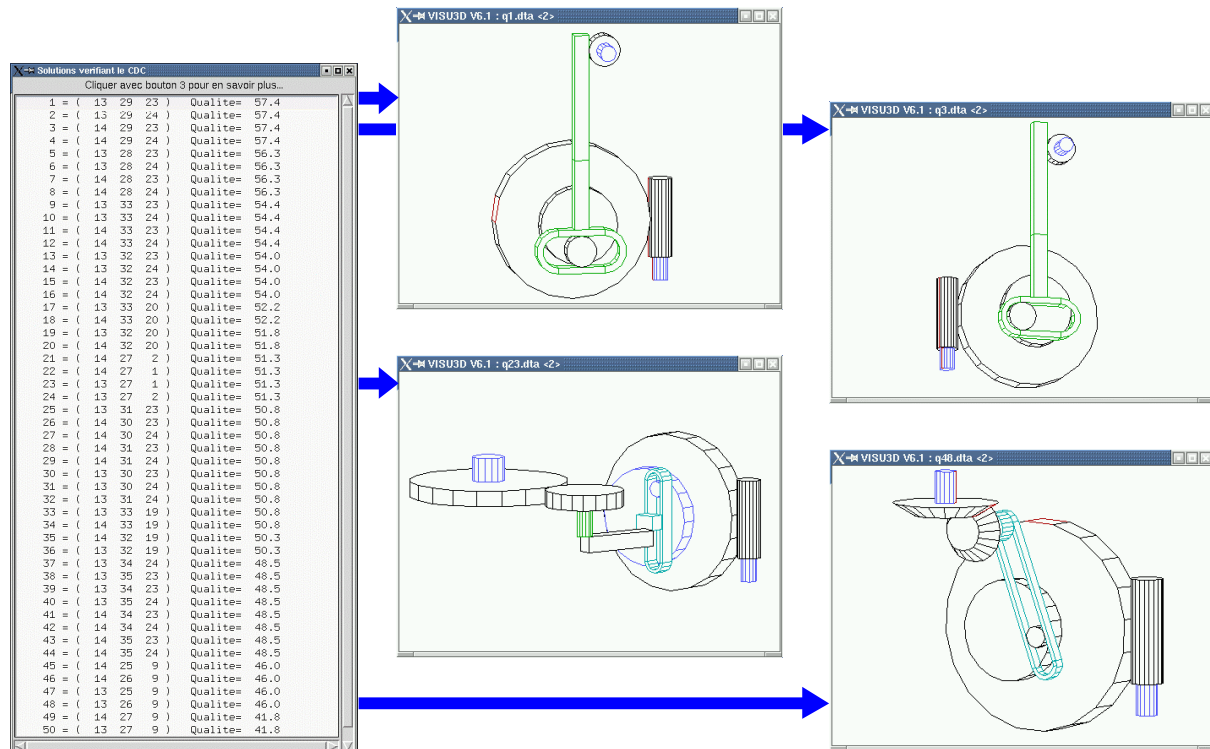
Solutions verifiant le CDC

Cliquer avec bouton 3 pour en savoir plus...

1 = ( 13 29 23 ) Qualite= 57.4
2 = ( 13 29 24 ) Qualite= 57.4
3 = ( 14 29 23 ) Qualite= 57.4
4 = ( 14 29 24 ) Qualite= 57.4
5 = ( 13 28 23 ) Qualite= 56.3
6 = ( 13 28 24 ) Qualite= 56.3
7 = ( 14 28 23 ) Qualite= 56.3
8 = ( 14 28 24 ) Qualite= 56.3
9 = ( 13 33 23 ) Qualite= 54.4
10 = ( 13 33 24 ) Qualite= 54.4
11 = ( 14 33 23 ) Qualite= 54.4
12 = ( 14 33 24 ) Qualite= 54.4
13 = ( 13 32 23 ) Qualite= 54.0
14 = ( 13 32 24 ) Qualite= 54.0
15 = ( 14 32 23 ) Qualite= 54.0
16 = ( 14 32 24 ) Qualite= 54.0
17 = ( 13 33 20 ) Qualite= 52.2
18 = ( 14 33 20 ) Qualite= 52.2
19 = ( 13 32 20 ) Qualite= 51.8
20 = ( 14 32 20 ) Qualite= 51.8
21 = ( 14 27 2 ) Qualite= 51.3
22 = ( 14 27 1 ) Qualite= 51.3
23 = ( 13 27 1 ) Qualite= 51.3
24 = ( 13 27 2 ) Qualite= 51.3
25 = ( 13 31 23 ) Qualite= 50.8
26 = ( 14 30 23 ) Qualite= 50.8
27 = ( 14 30 24 ) Qualite= 50.8
28 = ( 14 31 23 ) Qualite= 50.8
29 = ( 14 31 24 ) Qualite= 50.8
30 = ( 13 30 23 ) Qualite= 50.8
31 = ( 13 30 24 ) Qualite= 50.8
32 = ( 13 31 24 ) Qualite= 50.8
33 = ( 13 33 19 ) Qualite= 50.8
34 = ( 14 33 19 ) Qualite= 50.8
35 = ( 14 32 19 ) Qualite= 50.3
36 = ( 13 32 19 ) Qualite= 50.3
37 = ( 13 34 24 ) Qualite= 48.5
38 = ( 13 35 23 ) Qualite= 48.5
39 = ( 13 34 23 ) Qualite= 48.5
40 = ( 13 35 24 ) Qualite= 48.5
41 = ( 14 34 23 ) Qualite= 48.5
42 = ( 14 34 24 ) Qualite= 48.5
43 = ( 14 35 23 ) Qualite= 48.5
44 = ( 14 35 24 ) Qualite= 48.5
45 = ( 14 25 9 ) Qualite= 46.0
46 = ( 14 26 9 ) Qualite= 46.0
47 = ( 13 25 9 ) Qualite= 46.0
48 = ( 13 26 9 ) Qualite= 46.0
49 = ( 14 27 9 ) Qualite= 41.8
50 = ( 13 27 9 ) Qualite= 41.8

VISU3D V6.1 : q1.dta <2>

VISU3D V6.1 : q3.dta <2>

VISU3D V6.1 : q23.dta <2>

VISU3D V6.1 : q48.dta <2>